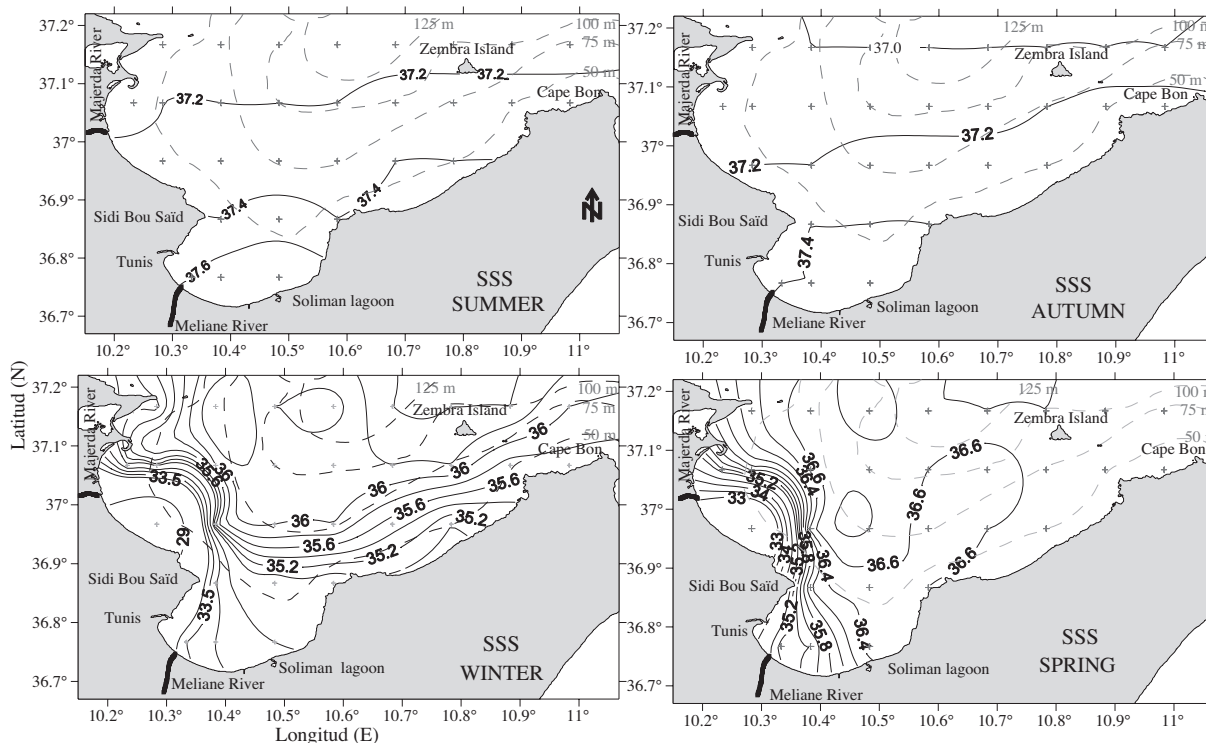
37.2° 37.1° 37° 36.9° 36.8° 36.7°

125 m
100 m
75 m
50 m
Zembra Island
Majerda River
37.2
37.2
37.2
Cape Bon
Sidi Bou Saïd
37.4
37.4
N
Tunis
37.6
Soliman lagoon
Meliane River
SSS
SUMMER

125 m
100 m
75 m
50 m
37.0
Zembra Island
Majerda River
Cape Bon
37.2
37.2
Sidi Bou Saïd
37.4
Tunis
Soliman lagoon
Meliane River
SSS
AUTUMN

10.2° 10.3° 10.4° 10.5° 10.6° 10.7° 10.8° 10.9° 11°

Latitud (N)

125 m
100 m
75 m
50 m
Zembra Island
Majerda River
36
Cape Bon
36
33.5
35.6
36
35.6
36
35.6
35.2
29
35.6
35.2
35.2
Sidi Bou Saïd
33.5
Tunis
Soliman lagoon
Meliane River
SSS
WINTER

125 m
100 m
75 m
50 m
Zembra Island
Majerda River
Cape Bon
36.6
35.2
36.4
34
33
36.6
36.6
33
36.6
36.6
Sidi Bou Saïd
36.4
Tunis
35.2
35.8
36.4
Soliman lagoon
Meliane River
SSS
SPRING

10.2° 10.3° 10.4° 10.5° 10.6° 10.7° 10.8° 10.9° 11°
Longitud (E)